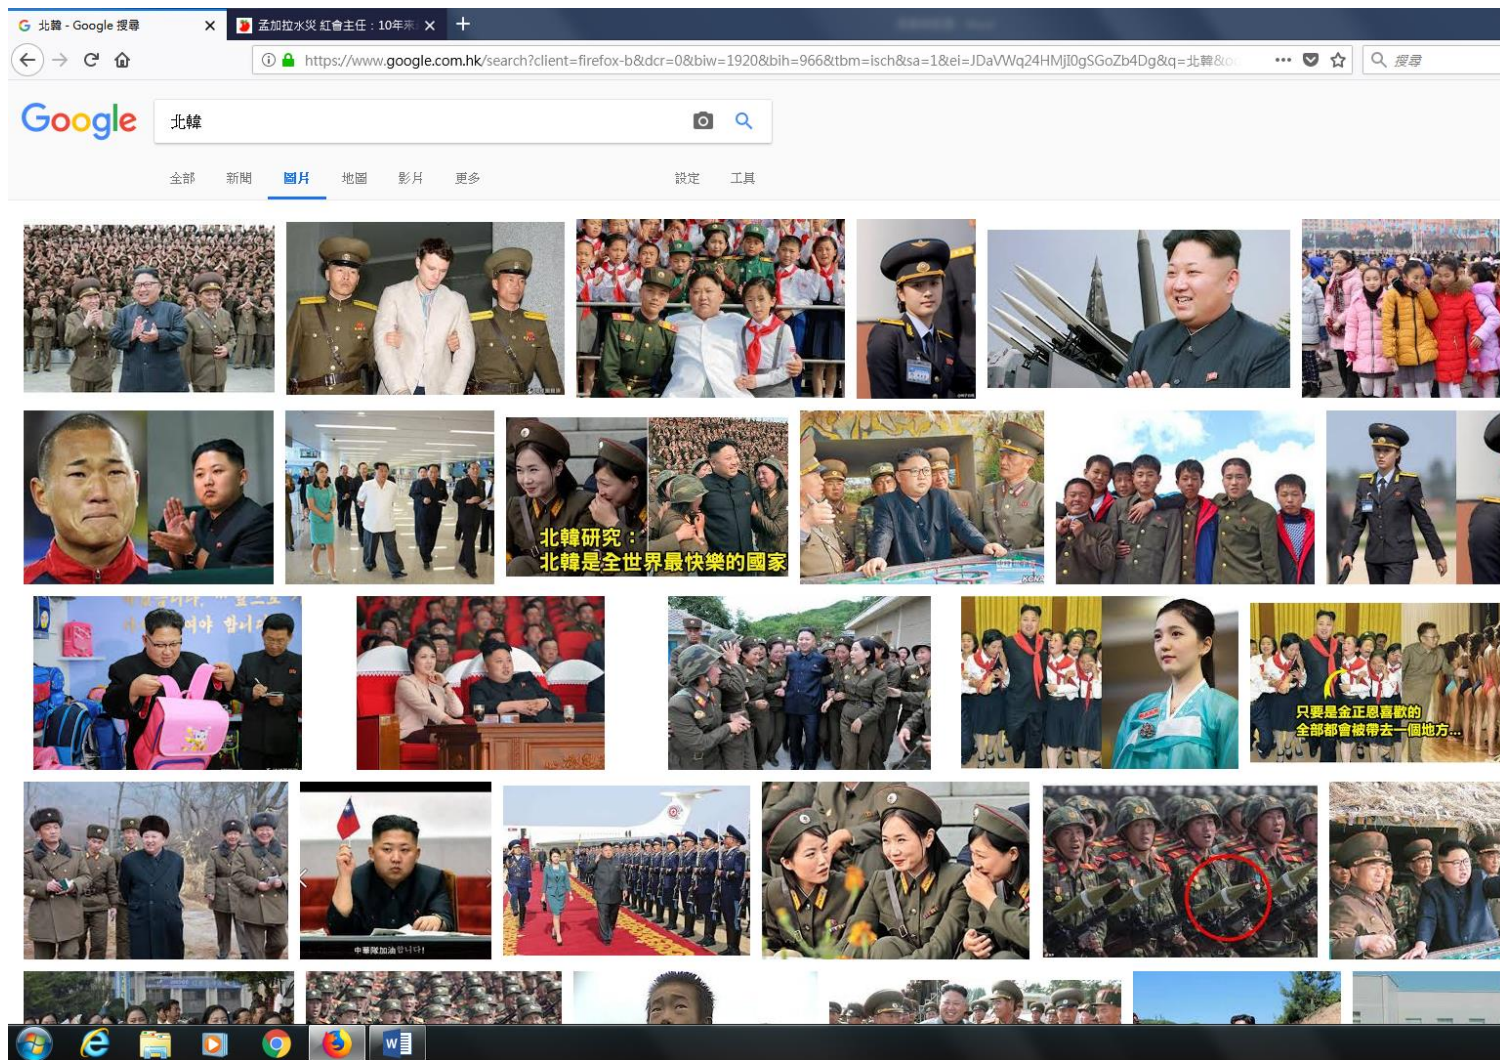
北韓 - Google 搜尋
孟加拉水災 紅會主任：10年來
https://www.google.com.hk/search?client=firefox-b&dcr=0&biw=1920&bih=966&tbm=isch&sa=1&ei=JDaVWq24HMjI0gSGoZb4Dg&q=北韓&o
搜尋

Google
北韓

全部 新聞 圖片 地圖 影片 更多 設定 工具

北韓研究：
北韓是全世界最快樂的國家

只要是金正恩喜歡的
全部都會被帶去一個地方...

中華隊加油